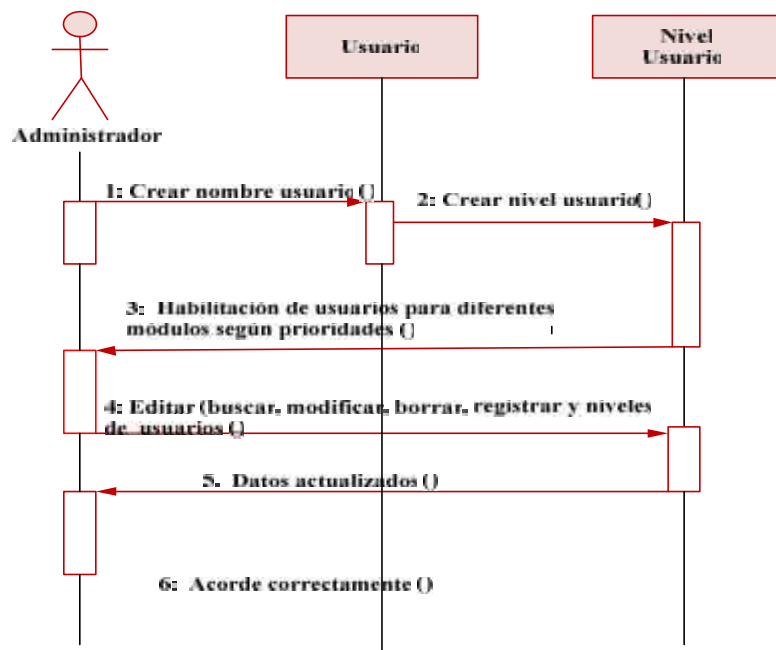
Usuario

Nivel Usuario

Administrador

1: Crear nombre usuario ()

2: Crear nivel usuario()

3: Habilitación de usuarios para diferentes módulos según prioridades ()

4: Editar (buscar, modificar, borrar, registrar y niveles de usuarios ()

5. Datos actualizados ()

6: Acorde correctamente ()